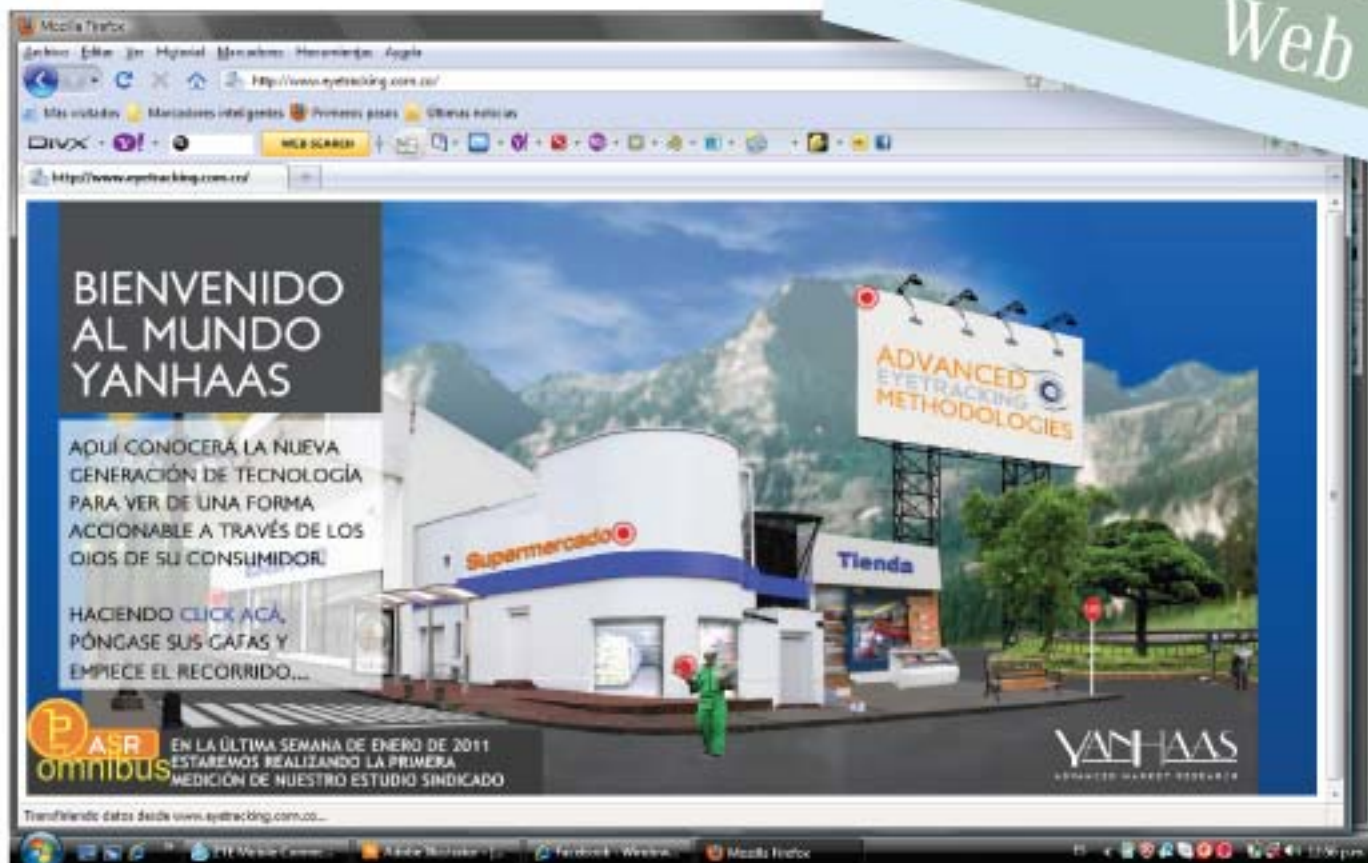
Web

Mozilla Firefox

Archivo Editar Ver Historial Marcadores Herramientas Ayuda

http://www.eyetracking.com.co/

Más visitados Marcadores inteligentes Primeros pasos Últimas noticias

DIVX

WEB SEARCH

http://www.eyetracking.com.co/

BIENVENIDO AL MUNDO YANHAAS

AQUÍ CONOCERÁ LA NUEVA GENERACIÓN DE TECNOLOGÍA PARA VER DE UNA FORMA ACCIONABLE A TRAVÉS DE LOS OJOS DE SU CONSUMIDOR.

HACIENDO CLICK ACÁ, PÓNGASE SUS GAFAS Y EMPIECE EL RECORRIDO...

ADVANCED EYETRACKING METHODOLOGIES

Supermercado

Tienda

ASR omnibus

EN LA ÚLTIMA SEMANA DE ENERO DE 2011 ESTAREMOS REALIZANDO LA PRIMERA MEDICIÓN DE NUESTRO ESTUDIO SINDICADO

YANHAAS
ADVANCED MARKET RESEARCH

Transfiriendo datos desde www.eyetracking.com.co...

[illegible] Adobe Illustrator Facebook - Windows Mozilla Firefox

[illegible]